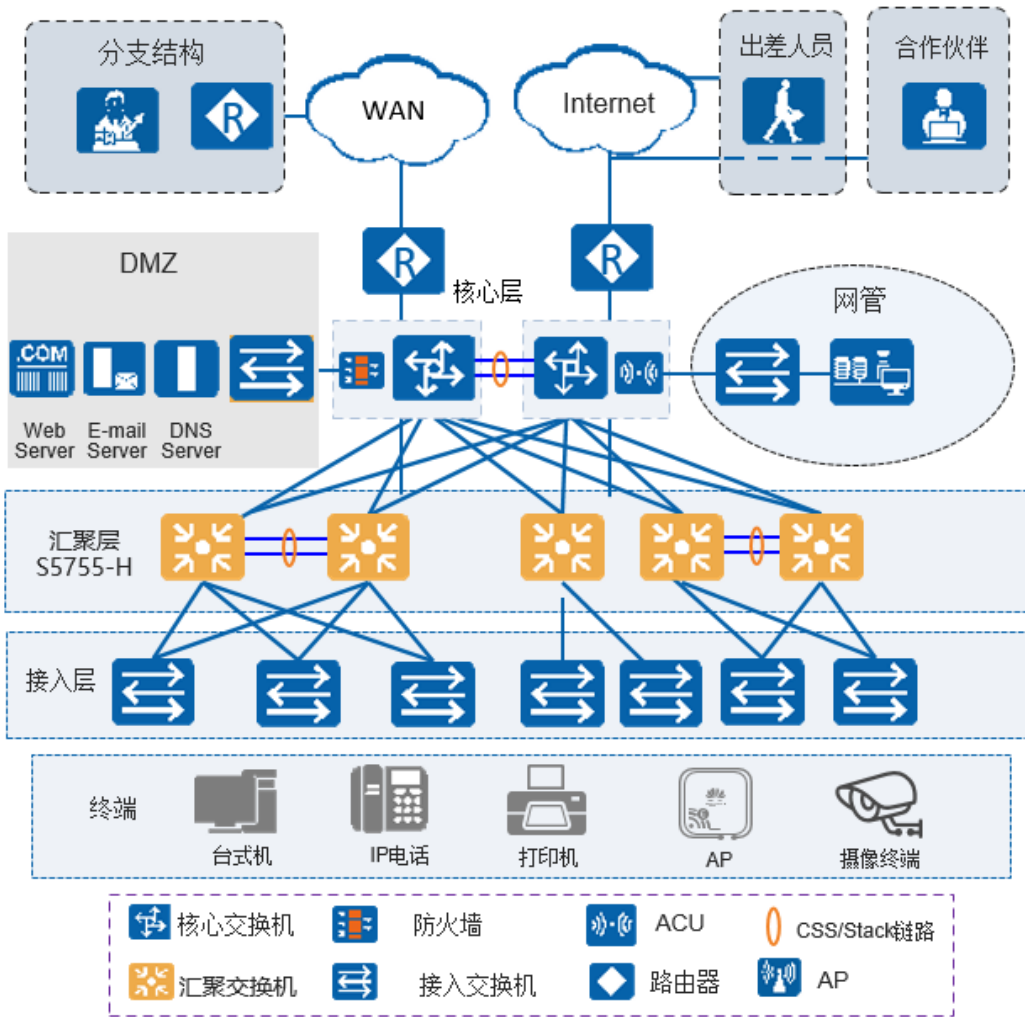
分支结构

WAN

Internet

出差人员

合作伙伴

DMZ

.COM

Web Server

E-mail Server

DNS Server

核心层

网管

汇聚层
S5755-H

接入层

终端

台式机

IP电话

打印机

AP

摄像终端

核心交换机

防火墙

ACU

CSS/Stack链路

汇聚交换机

接入交换机

路由器

AP